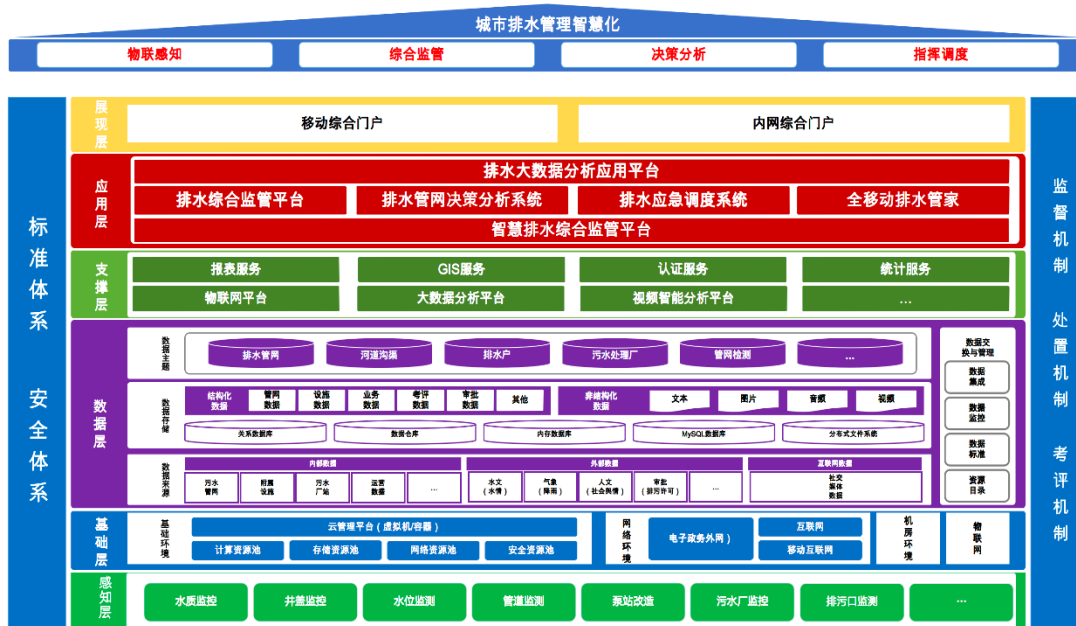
城市排水管理智慧化

物联感知
综合监管
决策分析
指挥调度

标准体系
安全体系

展现层
移动综合门户
内网综合门户

应用层
排水大数据分析应用平台
排水综合监管平台
排水管网决策分析系统
排水应急调度系统
全移动排水管家
智慧排水综合监管平台

支撑层
报表服务
GIS服务
认证服务
统计服务
物联网平台
大数据分析平台
视频智能分析平台
...

数据层
数据主题
排水管网
河道沟渠
排水户
污水处理厂
管网检测
...
数据存储
结构化数据
管网数据
设施数据
业务数据
考评数据
审批数据
其他
非结构化数据
文本
图片
音频
视频
关系数据库
数据仓库
内存数据库
MySQL数据库
分布式文件系统
数据来源
内部数据
污水管网
附属设施
污水厂站
运营数据
...
外部数据
水文（水情）
气象（降雨）
人文（社会舆情）
审批（排污许可）
...
互联网数据
社交媒体数据
数据交换与管理
数据集成
数据监控
数据标准
资源目录

基础层
基础环境
云管理平台（虚拟机/容器）
计算资源池
存储资源池
网络资源池
安全资源池
网络环境
电子政务外网）
互联网
移动互联网
机房环境
物联网

感知层
水质监控
井盖监控
水位监测
管道监测
泵站改造
污水厂监控
排污口监测
...

监督机制
处置机制
考评机制